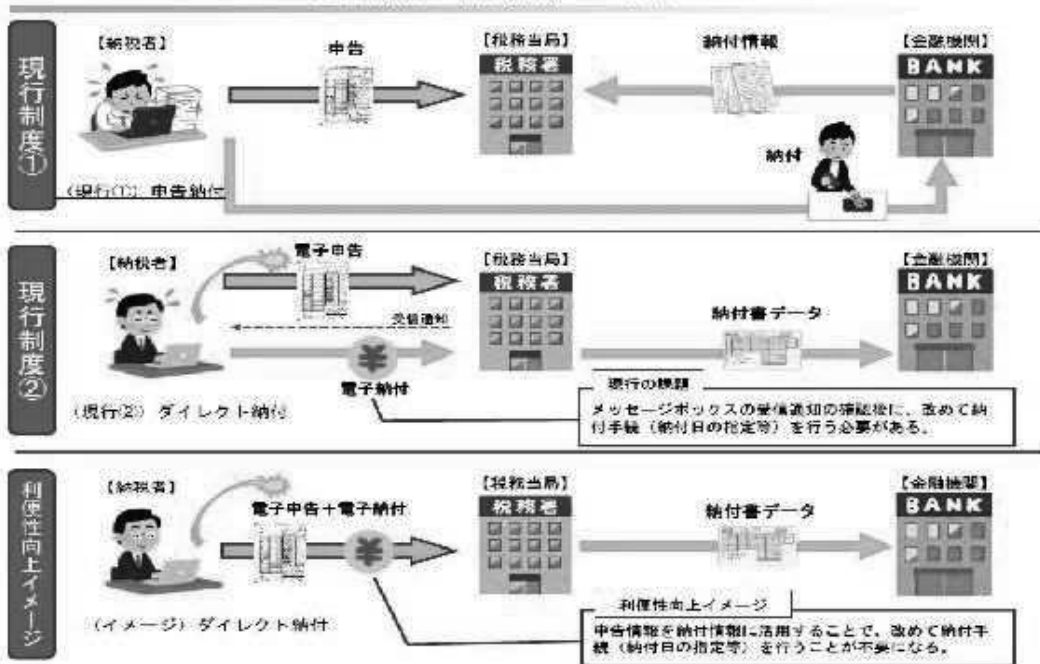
現行制度①

【納税者】

申告

【税務当局】

税務署

納付情報

【金融機関】

BANK

納付

（現行①）申告納付

現行制度②

【納税者】

電子申告

【税務当局】

税務署

受信通知

【金融機関】

BANK

納付書データ

電子納付

現行の課題

（現行②）ダイレクト納付

メッセージボックスの受信通知の確認後に、改めて納付手続（納付日の指定等）を行う必要がある。

利便性向上イメージ

【納税者】

電子申告＋電子納付

【税務当局】

税務署

納付書データ

【金融機関】

BANK

利便性向上イメージ

（イメージ）ダイレクト納付

申告情報を納付情報に活用することで、改めて納付手続（納付日の指定等）を行うことが不要になる。